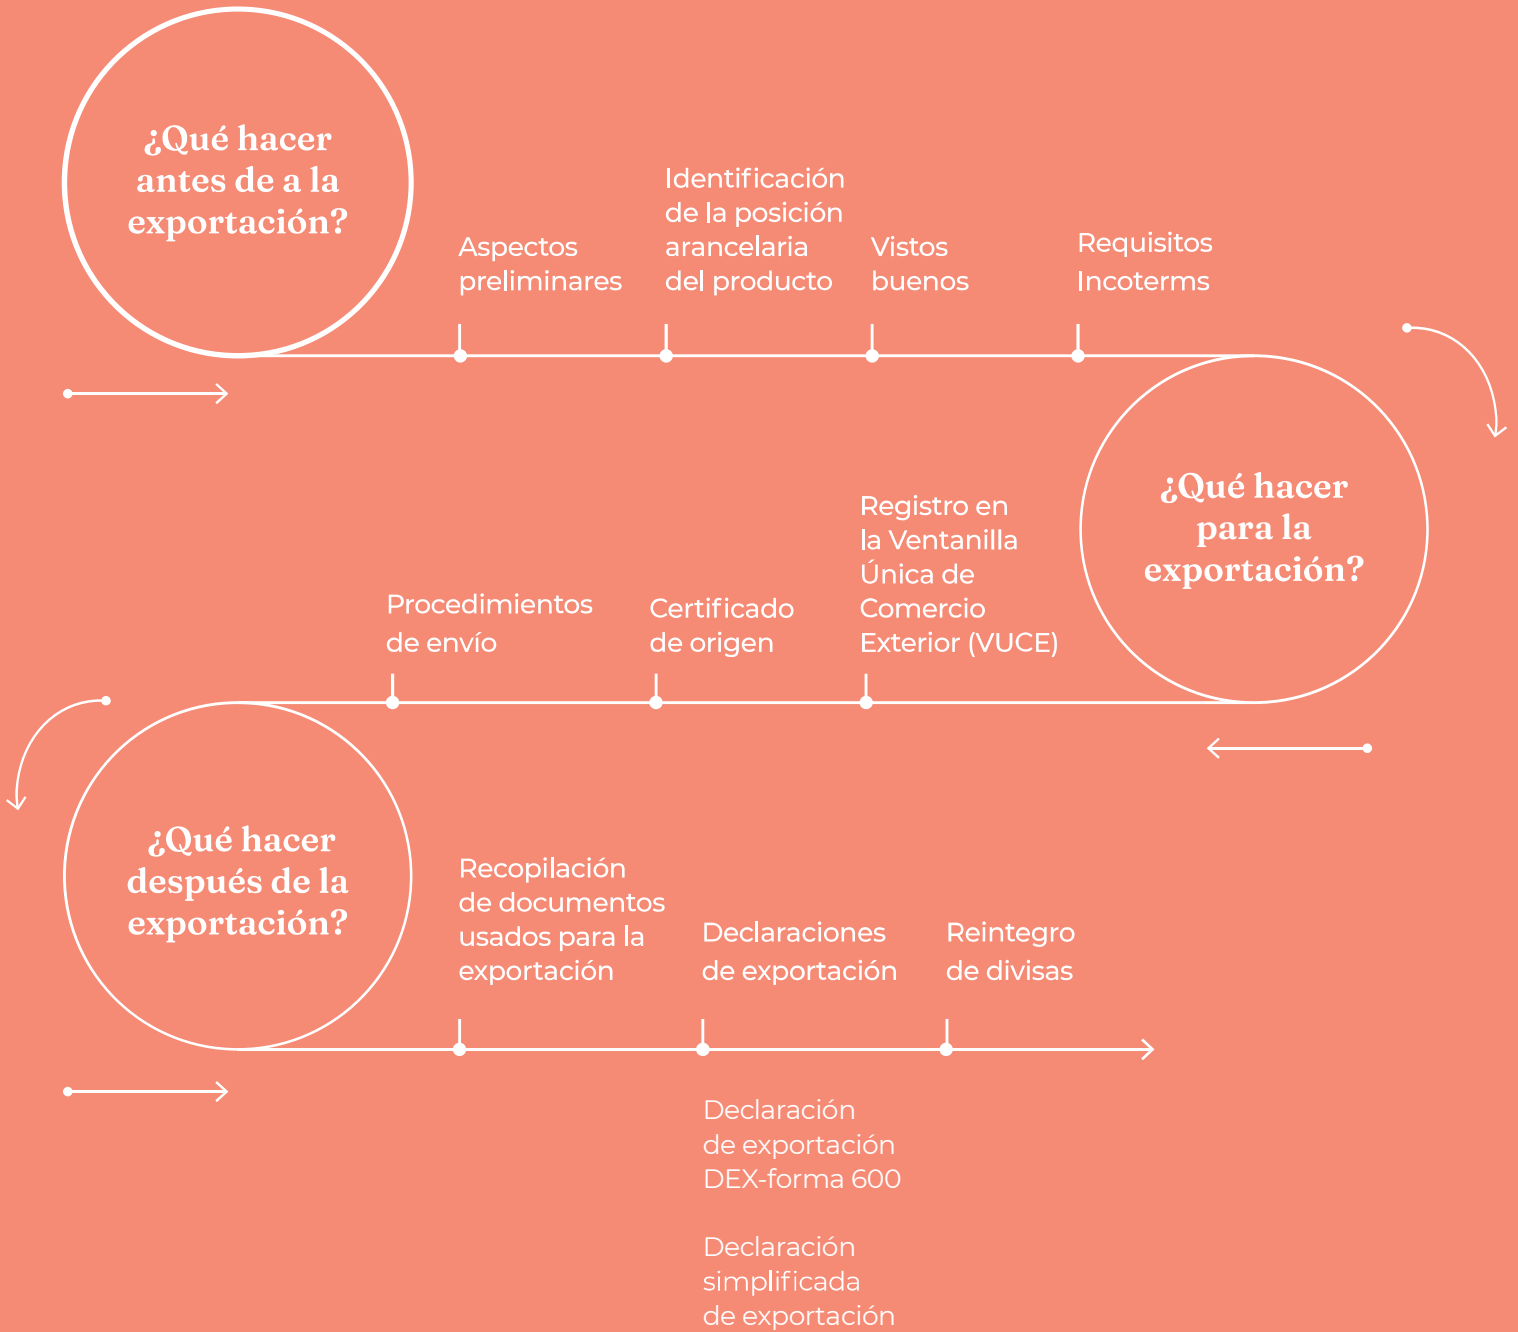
¿Qué hacer antes de a la exportación?

Aspectos preliminares

Identificación de la posición arancelaria del producto

Vistos buenos

Requisitos Incoterms

¿Qué hacer para la exportación?

Registro en la Ventanilla Única de Comercio Exterior (VUCE)

Certificado de origen

Procedimientos de envío

¿Qué hacer después de la exportación?

Recopilación de documentos usados para la exportación

Declaraciones de exportación

Reintegro de divisas

Declaración de exportación DEX-forma 600

Declaración simplificada de exportación